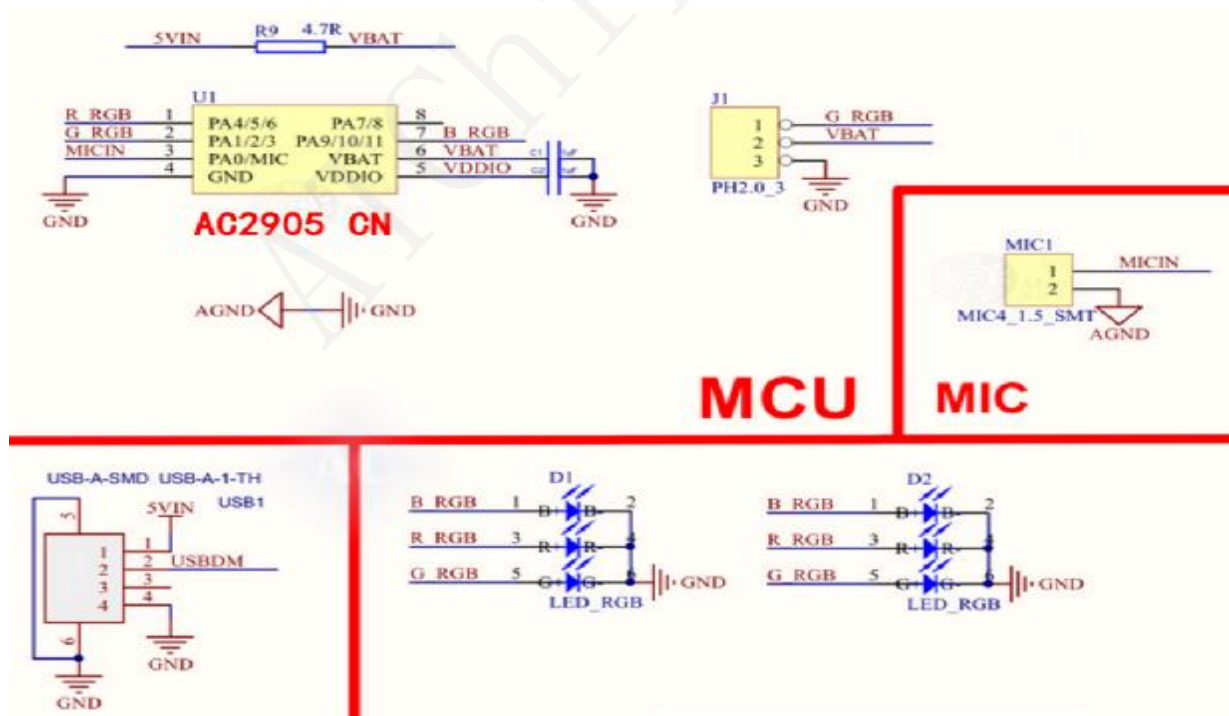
5VIN R9 4.7R VBAT

U1
R_RGB 1 PA4/5/6 PA7/8 8
G_RGB 2 PA1/2/3 PA9/10/11 7 B_RGB
MICIN 3 PA0/MIC VBAT 6 VBAT
4 GND VDDIO 5 VDDIO
C1
C2
GND
GND
AC2905 CN

AGND GND

J1
1 G_RGB
2 VBAT
3
PH2.0_3
GND

MIC1
1 MICIN
2
MIC4_1.5_SMT
AGND

MCU
MIC

USB-A-SMD USB-A-1-TH
USB1
5VIN
5
1 1
2 2 USBDM
3 3
4 4
6
GND
GND

D1
B_RGB 1 B+ B- 2
R_RGB 3 R+ R- 4
G_RGB 5 G+ G- 6 GND
LED_RGB

D2
B_RGB 1 B+ B- 2
R_RGB 3 R+ R- 4
G_RGB 5 G+ G- 6 GND
LED_RGB